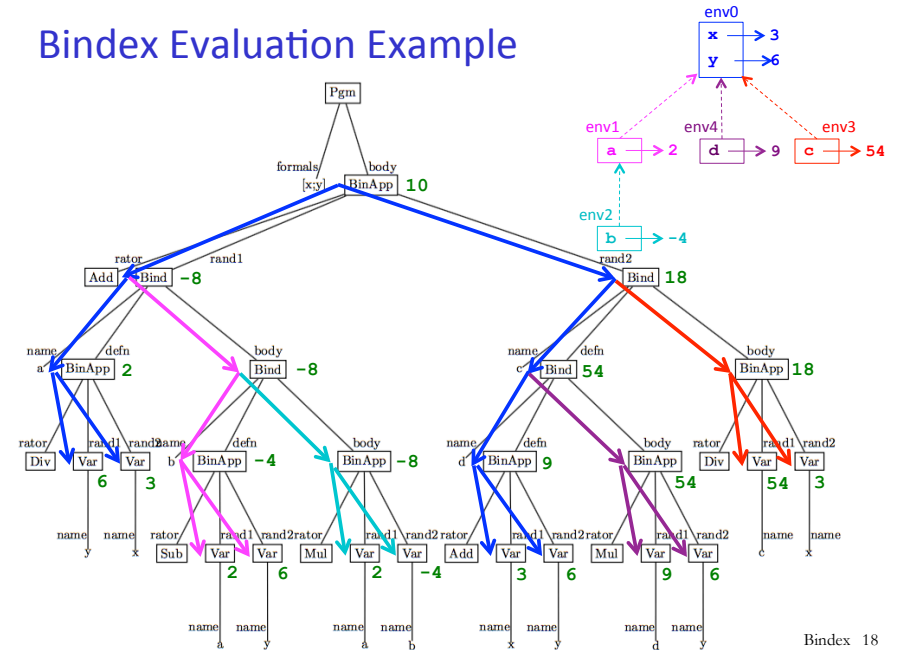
Bindex Evaluation Example

env0
x → 3
y → 6

env1
a → 2

env4
d → 9

env3
c → 54

env2
b → -4

Pgm
formals
[x,y]
body
BinApp 10

rator
rand1
rand2
Add
Bind -8
Bind 18

name
defn
body
a
BinApp 2
Bind -8

name
defn
body
c
Bind 54
BinApp 18

rator
rand1
rand2
Div
Var 6
Var 3

name
defn
body
b
BinApp -4
BinApp -8

name
defn
body
d
BinApp 9
BinApp 54

rator
rand1
rand2
Div
Var 54
Var 3

name
y
name
x

rator
rand1
rand2
Sub
Var 2
Var 6

rator
rand1
rand2
Mul
Var 2
Var -4

rator
rand1
rand2
Add
Var 3
Var 6

rator
rand1
rand2
Mul
Var 9
Var 6

name
c
name
x

name
a
name
y
name
a
name
b
name
x
name
y
name
d
name
y

Bindex 18